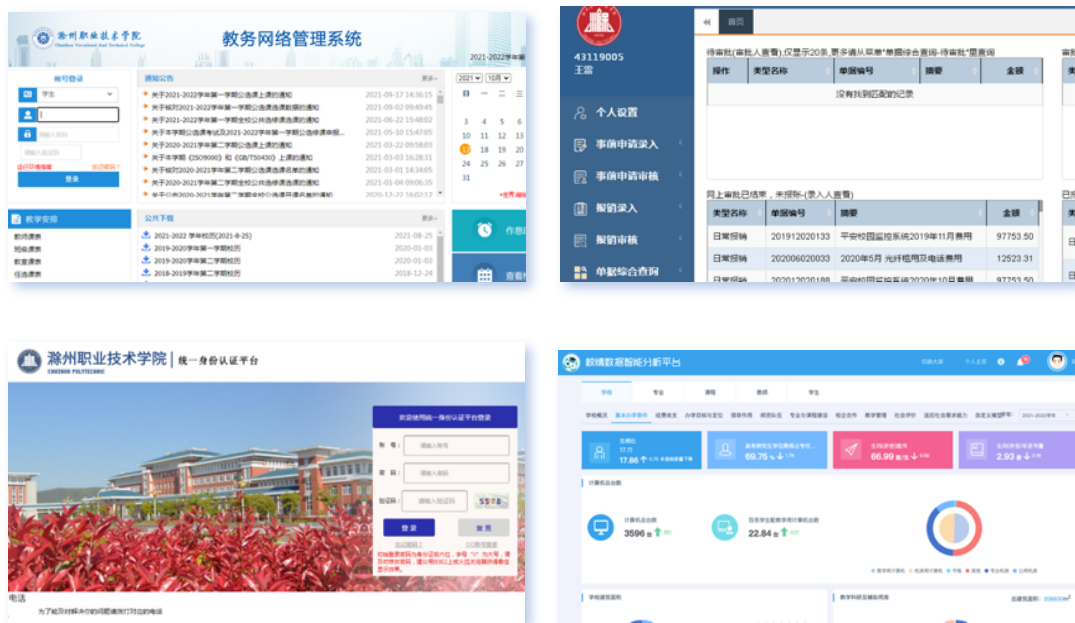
滁州职业技术学院
Chuzhou Vocational And Technical College
教务网络管理系统
2021-2022学年第

帐号登录
学生
登录

通知公告
更多»
关于2021-2022学年第一学期公选课上课的通知 2021-09-17 14:36:15
关于核对2021-2022学年第一学期公选课选课结果的通知 2021-09-02 09:49:45
关于2021-2022学年第一学期全校公共选修课选课的通知 2021-06-22 15:48:02
关于本学期公选课考试及2021-2022学年第一学期公选修课申报... 2021-05-10 15:47:05
关于2020-2021学年第二学期公选课上课的通知 2021-03-22 09:58:03
关于本学期《ISO9000》和《GB/T50430》上课的通知 2021-03-03 16:28:31
关于核对2020-2021学年第二学期公选课选课结果的通知 2021-03-01 14:34:05
关于2020-2021学年第二学期全校公共选修课选课的通知 2021-01-04 09:06:35

2021 10月
3 4 5 6
10 11 12 13
17 18 19 20
24 25 26 27
31

教学安排
教师课表
班级课表
教室课表
任选课表

公共下载
更多»
2021-2022 学年校历(2021-8-25) 2021-08-25
2019-2020学年第一学期校历 2020-01-03
2019-2020学年第二学期校历 2020-01-03
2018-2019学年第二学期校历 2018-12-24

43119005
王蕾
首页
待审批(审批人查看),仅显示20条,更多请从菜单"单据综合查询-待审批"里查询
| 操作 | 类型名称 | 单据编号 | 摘要 | 金额 |
|---|---|---|---|---|
| 没有找到匹配的记录 | | | | |

个人设置
事前申请录入
事前申请审核
报销录入
报销审核
单据综合查询

网上审批已结束,未报销-(录入人查看)
| 类型名称 | 单据编号 | 摘要 | 金额 |
|---|---|---|---|
| 日常报销 | 201912020133 | 平安校园监控系统2019年11月费用 | 97753.50 |
| 日常报销 | 202006020033 | 2020年5月 光纤租用及电话费用 | 12523.31 |
| 日常报销 | 202012020188 | 平安校园监控系统2020年10月费用 | 97753.50 |

滁州职业技术学院 | 统一身份认证平台
CHUZHOU POLYTECHNIC
欢迎使用统一身份认证平台登录
账号: 请输入账号
密码: 请输入密码
验证码: 请输入验证码
登录
重置
电话
为了能及时解决你的问题请拨打对应的电话

校情数据智能分析平台
学校 专业 课程 教师 学生
生师比 17.86
生均仪器设备值 69.75
生均图书 66.99
2.93
计算机总台数
3596
22.84